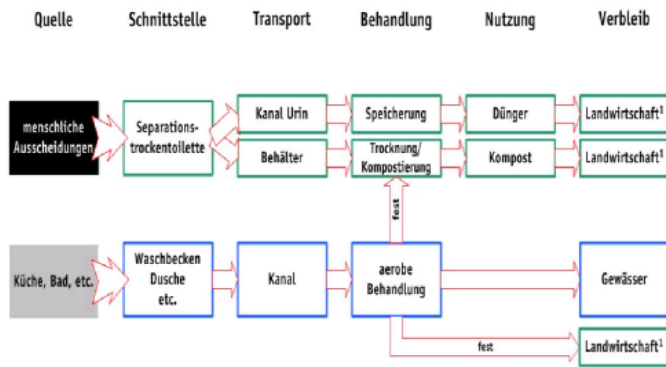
Quelle Schnittstelle Transport Behandlung Nutzung Verbleib

menschliche Ausscheidungen

Separations-trockentoilette

Kanal Urin

Speicherung

Dünger

Landwirtschaft$^1$

Behälter

Trocknung/ Kompostierung

Kompost

Landwirtschaft$^1$

fest

Küche, Bad, etc.

Waschbecken Dusche etc.

Kanal

aerobe Behandlung

Gewässer

fest

Landwirtschaft$^1$